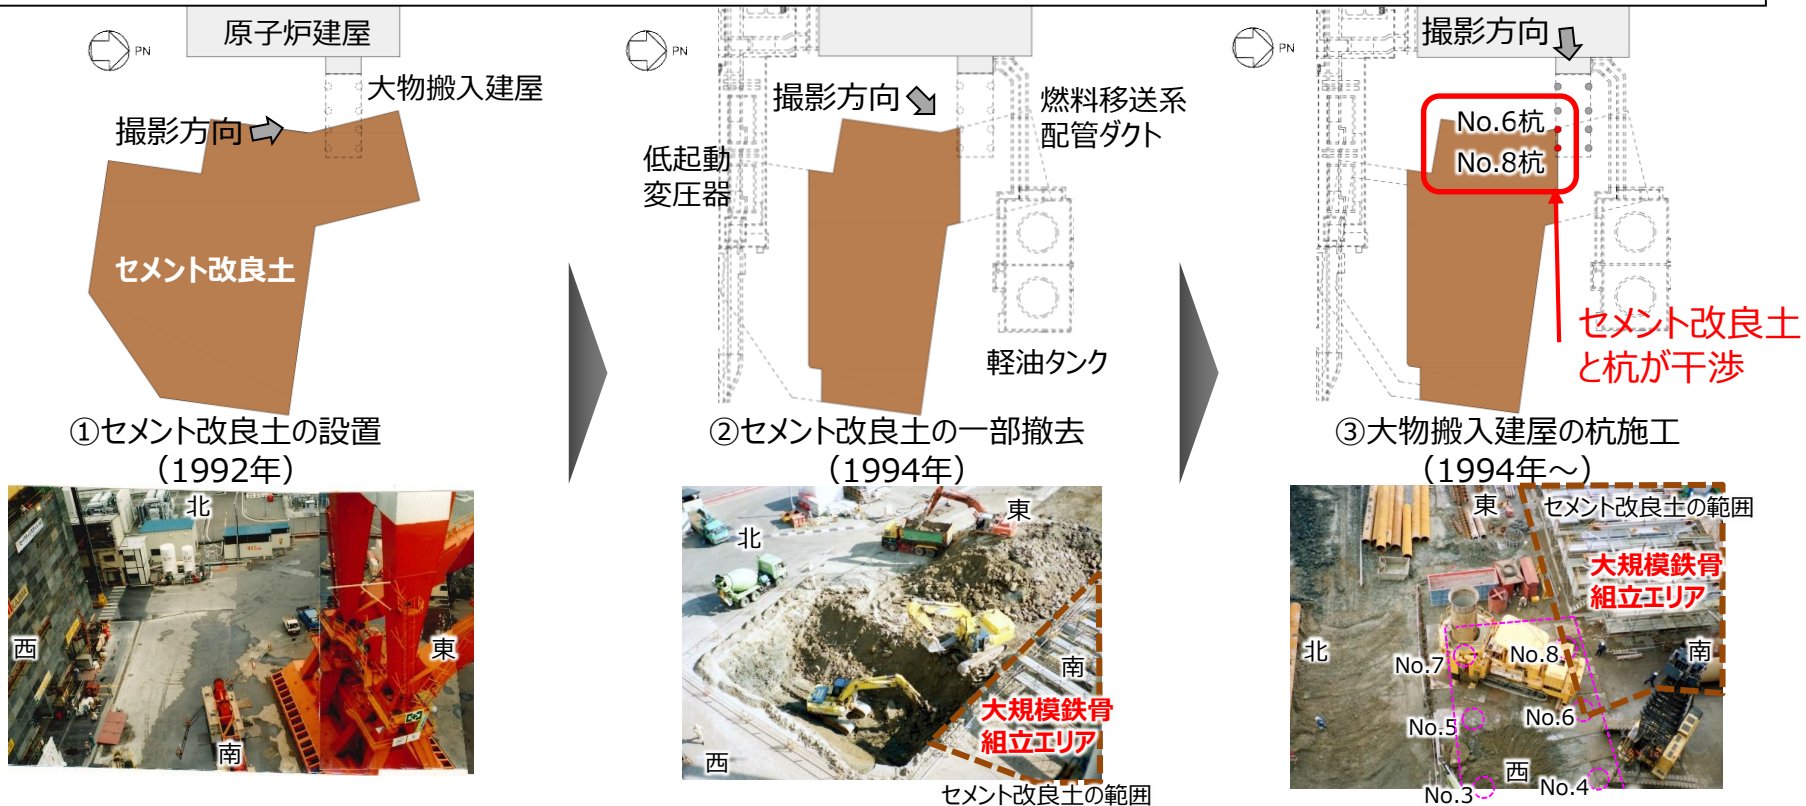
PN
原子炉建屋
大物搬入建屋
撮影方向
セメント改良土
①セメント改良土の設置
(1992年)
北
西
東
南

PN
撮影方向
燃料移送系
配管ダクト
低起動
変圧器
軽油タンク
②セメント改良土の一部撤去
(1994年)
東
北
南
大規模鉄骨
組立エリア
西
セメント改良土の範囲

PN
撮影方向
No.6杭
No.8杭
セメント改良土
と杭が干渉
③大物搬入建屋の杭施工
(1994年～)
東
セメント改良土の範囲
大規模鉄骨
組立エリア
北
No.7
No.8
南
No.5
No.6
西
No.3
No.4